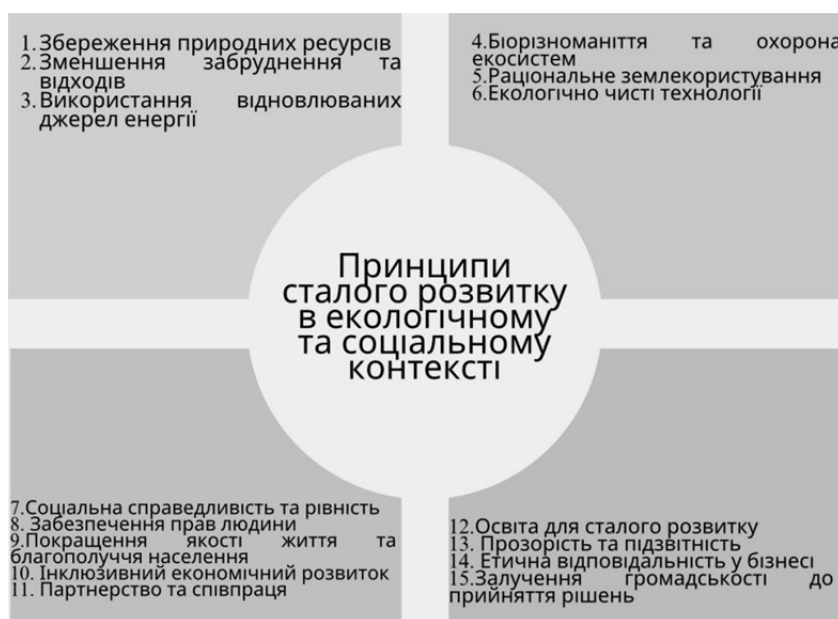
1. Збереження природних ресурсів
2. Зменшення забруднення та відходів
3. Використання відновлюваних джерел енергії

4. Біорізноманіття та охорона екосистем
5. Раціональне землекористування
6. Екологічно чисті технології

Принципи сталого розвитку в екологічному та соціальному контексті

7. Соціальна справедливість та рівність
8. Забезпечення прав людини
9. Покращення якості життя та благополуччя населення
10. Інклюзивний економічний розвиток
11. Партнерство та співпраця

12. Освіта для сталого розвитку
13. Прозорість та підзвітність
14. Етична відповідальність у бізнесі
15. Залучення громадськості до прийняття рішень